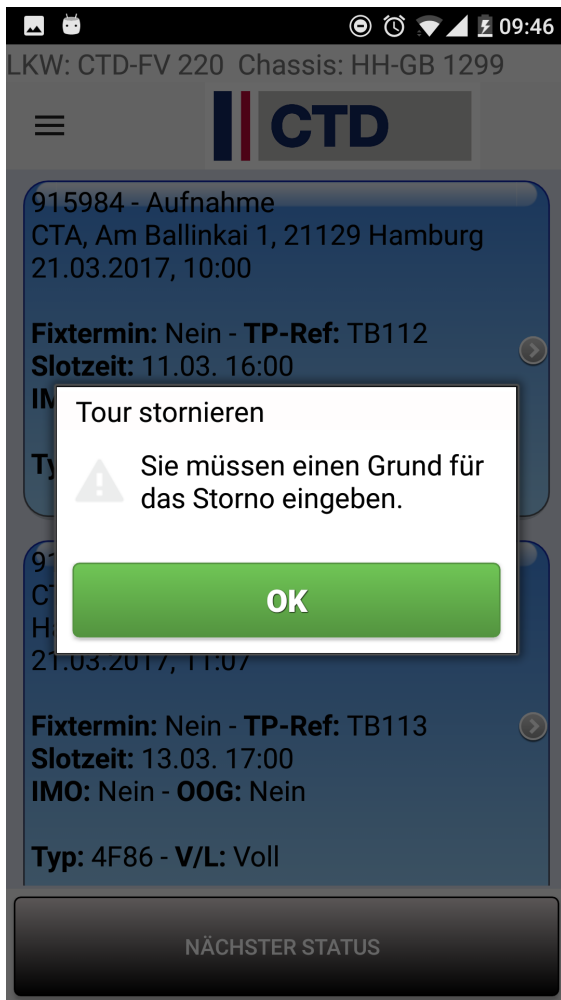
09:46

LKW: CTD-FV 220 Chassis: HH-GB 1299

CTD

915984 - Aufnahme
CTA, Am Ballinkai 1, 21129 Hamburg
21.03.2017, 10:00

Fixtermin: Nein - TP-Ref: TB112
Slotzeit: 11.03. 16:00
IM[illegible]

Ty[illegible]

Tour stornieren

Sie müssen einen Grund für das Storno eingeben.

OK

91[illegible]
CT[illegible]
H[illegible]
21.03.2017, 11:07

Fixtermin: Nein - TP-Ref: TB113
Slotzeit: 13.03. 17:00
IMO: Nein - OOG: Nein

Typ: 4F86 - V/L: Voll

NÄCHSTER STATUS